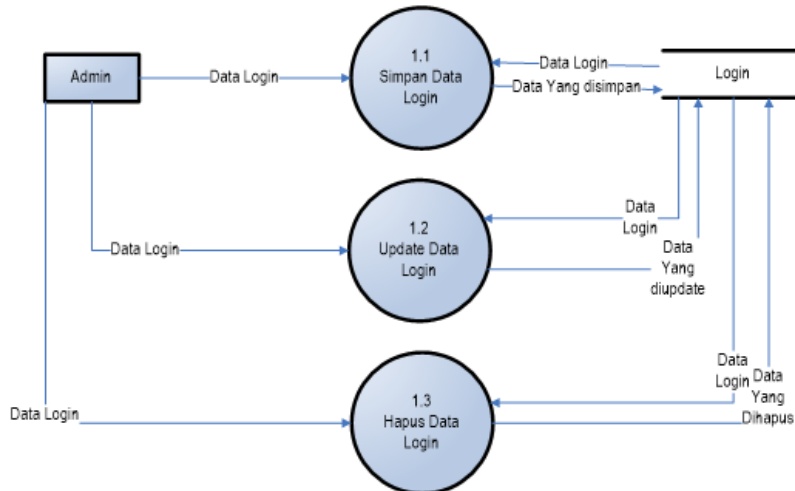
Admin

Data Login

1.1
Simpan Data
Login

Data Login

Data Yang disimpan

Login

Data Login

1.2
Update Data
Login

Data
Login

Data
Yang
diupdate

Data Login

1.3
Hapus Data
Login

Data
Login

Data
Yang
Dihapus